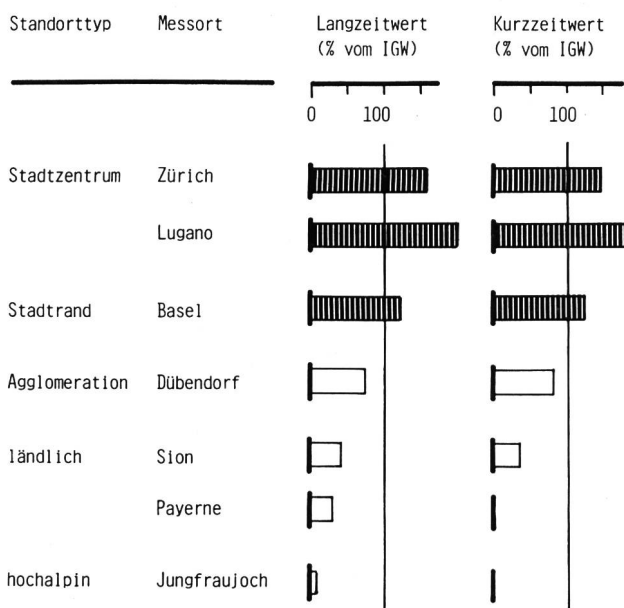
| Standorttyp | Messort | Langzeitwert (% vom IGW) | Kurzzeitwert (% vom IGW) |
|---|---|---|---|
| | | 0 100 | 0 100 |
| Stadtzentrum | Zürich | | |
| | Lugano | | |
| Stadtrand | Basel | | |
| Agglomeration | Dübendorf | | |
| ländlich | Sion | | |
| | Payerne | | |
| hochalpin | Jungfraujoch | | |